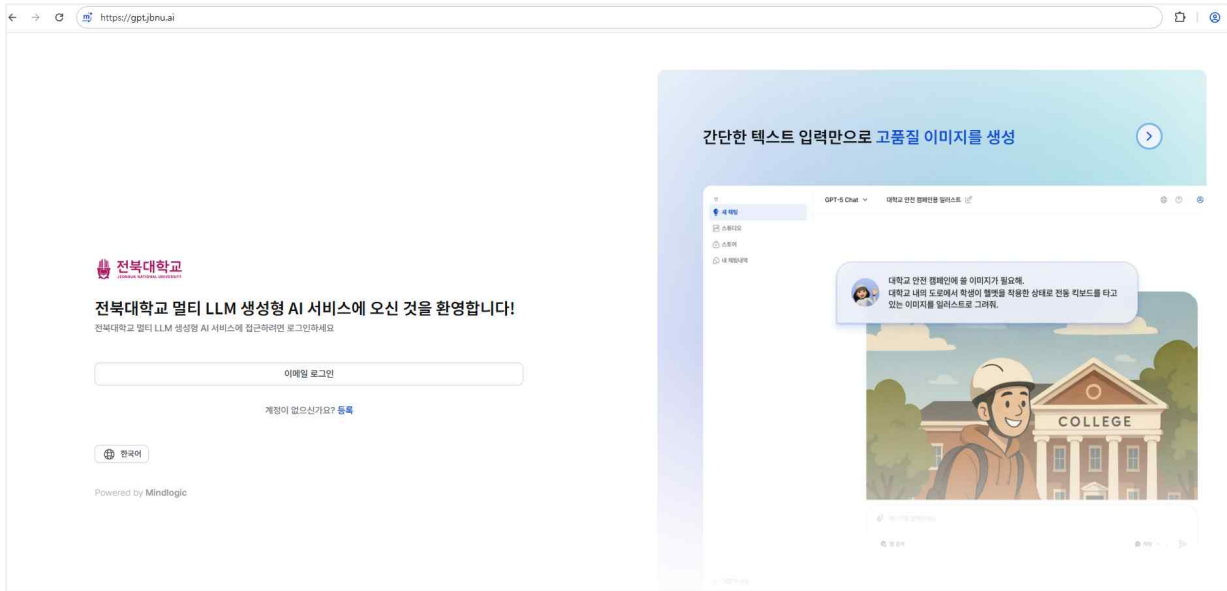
https://gpt.jbnu.ai

전북대학교
JEONBUK NATIONAL UNIVERSITY

전북대학교 멀티 LLM 생성형 AI 서비스에 오신 것을 환영합니다!

전북대학교 멀티 LLM 생성형 AI 서비스에 접근하려면 로그인하세요

이메일 로그인

계정이 없으신가요? 등록

한국어

Powered by Mindlogic

간단한 텍스트 입력만으로 고품질 이미지를 생성

새 채팅
스튜디오
스토어
내 채팅내역

GPT-5 Chat
대학교 안전 캠페인용 일러스트

대학교 안전 캠페인에 쓸 이미지가 필요해.
대학교 내의 도로에서 학생이 헬멧을 착용한 상태로 전동 킥보드를 타고 있는 이미지를 일러스트로 그려줘.

COLLEGE

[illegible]